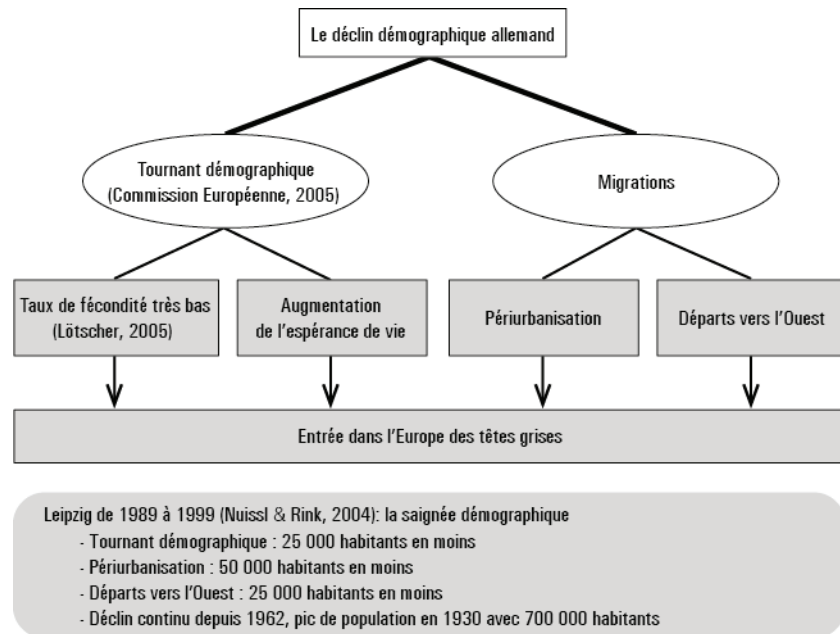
Le déclin démographique allemand

Tournant démographique (Commission Européenne, 2005)

Migrations

Taux de fécondité très bas (Lötscher, 2005)

Augmentation de l'espérance de vie

Périurbanisation

Départs vers l'Ouest

Entrée dans l'Europe des têtes grises

Leipzig de 1989 à 1999 (Nuissl & Rink, 2004): la saignée démographique
- Tournant démographique : 25 000 habitants en moins
- Périurbanisation : 50 000 habitants en moins
- Départs vers l'Ouest : 25 000 habitants en moins
- Déclin continu depuis 1962, pic de population en 1930 avec 700 000 habitants